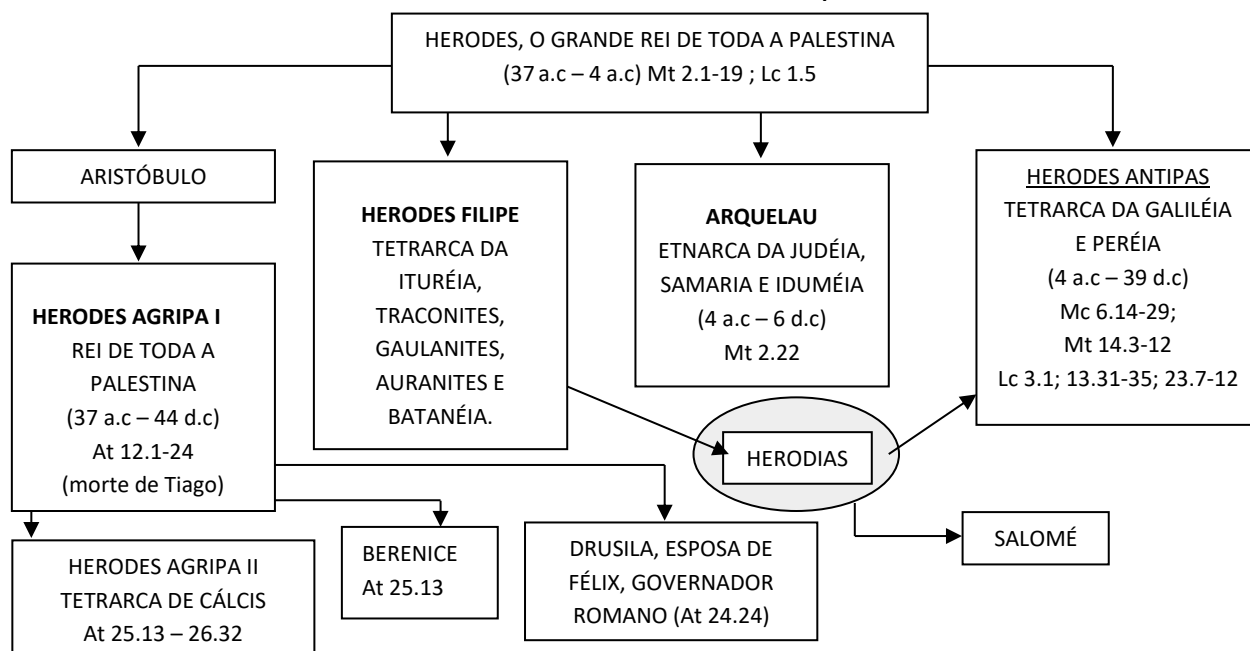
HERODES, O GRANDE REI DE TODA A PALESTINA
(37 a.c – 4 a.c) Mt 2.1-19 ; Lc 1.5

ARISTÓBULO

HERODES AGRIPA I
REI DE TODA A PALESTINA
(37 a.c – 44 d.c)
At 12.1-24
(morte de Tiago)

HERODES FILIPE
TETRARCA DA ITURÉIA, TRACONITES, GAULANITES, AURANITES E BATANÉIA.

ARQUELAU
ETNARCA DA JUDÉIA, SAMARIA E IDUMÉIA
(4 a.c – 6 d.c)
Mt 2.22

HERODES ANTIPAS
TETRARCA DA GALILÉIA E PERÉIA
(4 a.c – 39 d.c)
Mc 6.14-29;
Mt 14.3-12
Lc 3.1; 13.31-35; 23.7-12

HERODIAS

SALOMÉ

HERODES AGRIPA II
TETRARCA DE CÁLCIS
At 25.13 – 26.32

BERENICE
At 25.13

DRUSILA, ESPOSA DE FÉLIX, GOVERNADOR ROMANO (At 24.24)